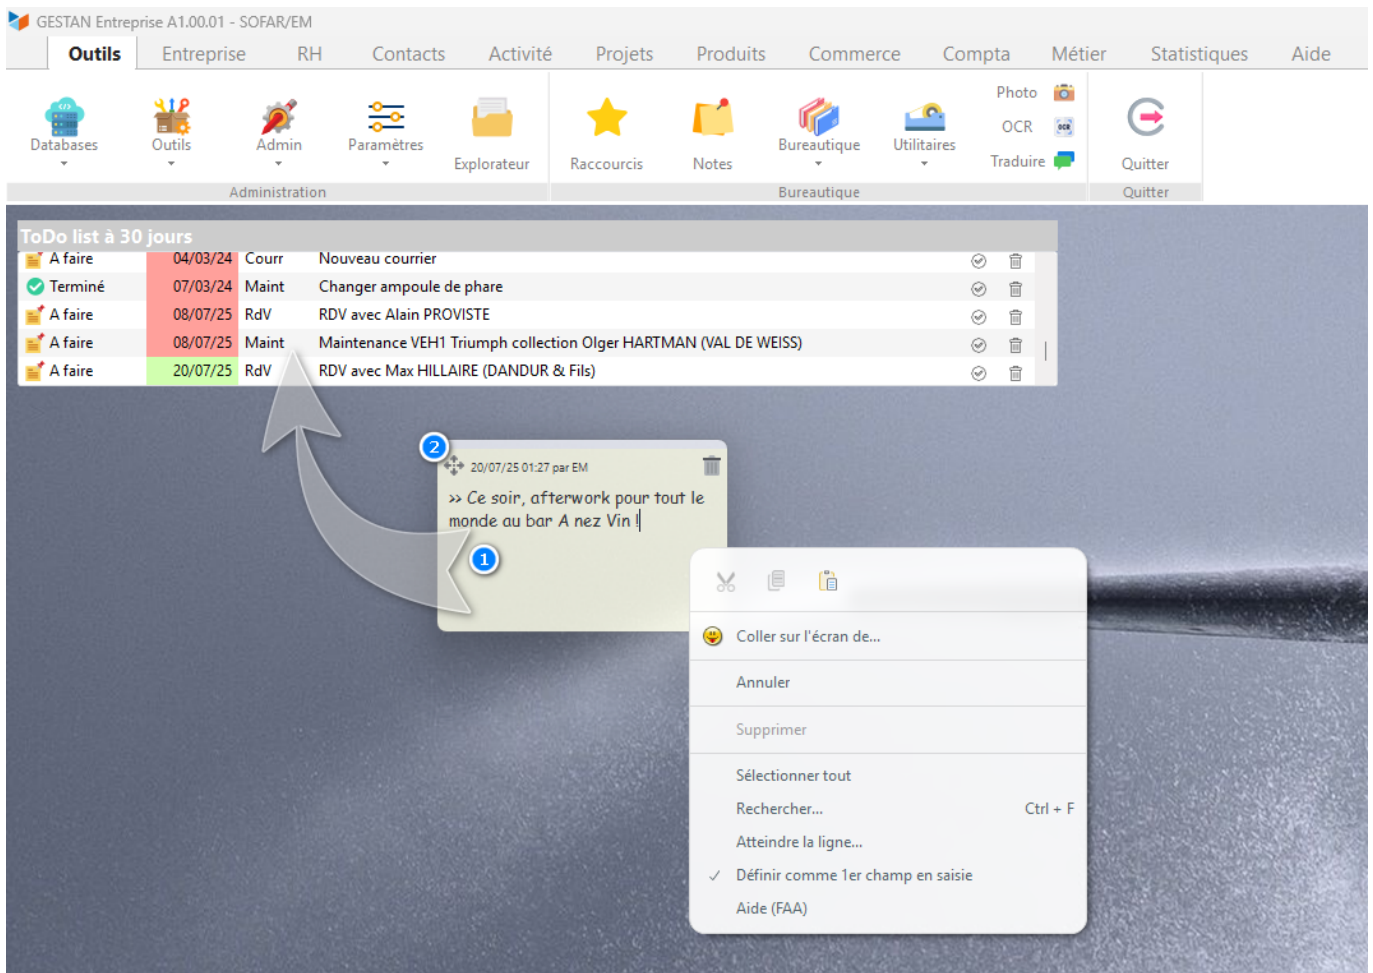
GESTAN Entreprise A1.00.01 - SOFAR/EM

Outils Entreprise RH Contacts Activité Projets Produits Commerce Compta Métier Statistiques Aide

Databases Outils Admin Paramètres Explorateur
Administration

Raccourcis Notes Bureautique Utilitaires Photo OCR Traduire
Bureautique

Quitter
Quitter

ToDo list à 30 jours

| | | | |
|---|---|---|---|
| A faire | 04/03/24 | Courr | Nouveau courrier |
| Terminé | 07/03/24 | Maint | Changer ampoule de phare |
| A faire | 08/07/25 | RdV | RDV avec Alain PROVISTE |
| A faire | 08/07/25 | Maint | Maintenance VEH1 Triumph collection Olger HARTMAN (VAL DE WEISS) |
| A faire | 20/07/25 | RdV | RDV avec Max HILLAIRE (DANDUR & Fils) |

2

20/07/25 01:27 par EM

>> Ce soir, afterwork pour tout le monde au bar A nez Vin !

1

Coller sur l'écran de...

Annuler

Supprimer

Sélectionner tout

Rechercher... Ctrl + F

Atteindre la ligne...

✓ Définir comme 1er champ en saisie

Aide (FAA)